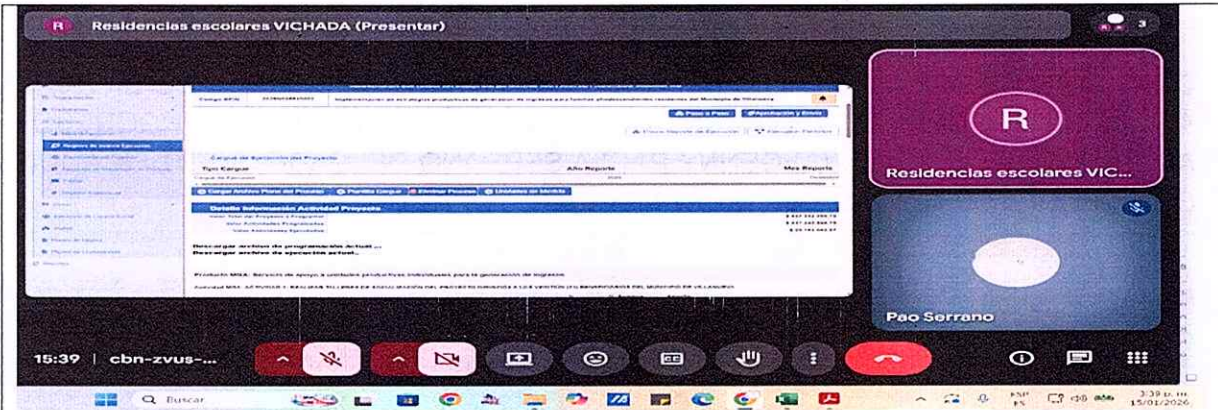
R Residencias escolares VICHADA (Presentar)

3

Código BPIN

Implementación de estrategias productivas de generación de ingresos para familias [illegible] residentes del Municipio de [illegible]

Paso a Paso

Aprobación y Envío

Ficha Reporte de Ejecución

Cargue de Ejecución del Proyecto

Tipo Cargue

Año Reporte

Mes Reporte

Cargar Archivo Plano del Proceso

Plantilla Cargue

Eliminar Proceso

Unidades de Medida

Detalle Información Actividad Proyecto

Descargar archivo de programación actual ...

Descargar archivo de ejecución actual..

Producto MGA: Servicio de apoyo a unidades productivas individuales para la generación de ingresos

Residencias escolares VIC...

R

Pao Serrano

15:39 | cbn-zvus-...

Buscar

ESP

3:39 p. m.
15/01/2026